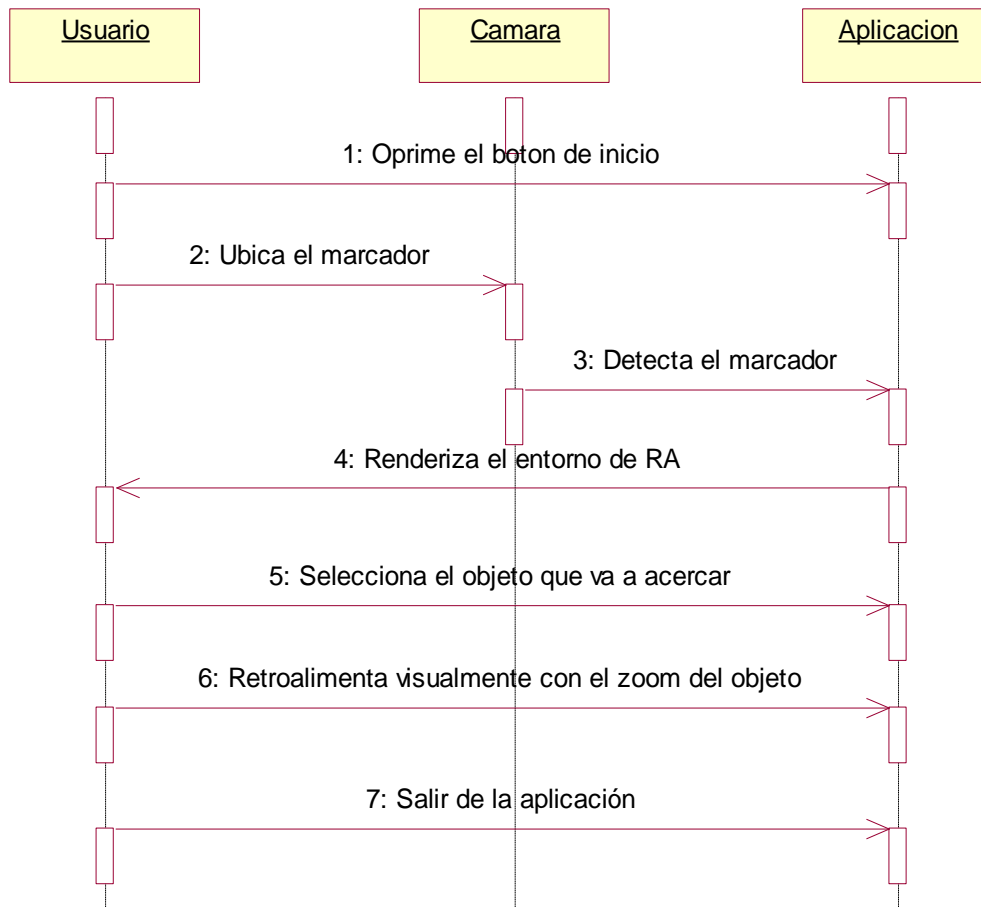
Usuario

Camara

Aplicacion

1: Oprime el boton de inicio

2: Ubica el marcador

3: Detecta el marcador

4: Renderiza el entorno de RA

5: Selecciona el objeto que va a acercar

6: Retroalimenta visualmente con el zoom del objeto

7: Salir de la aplicación